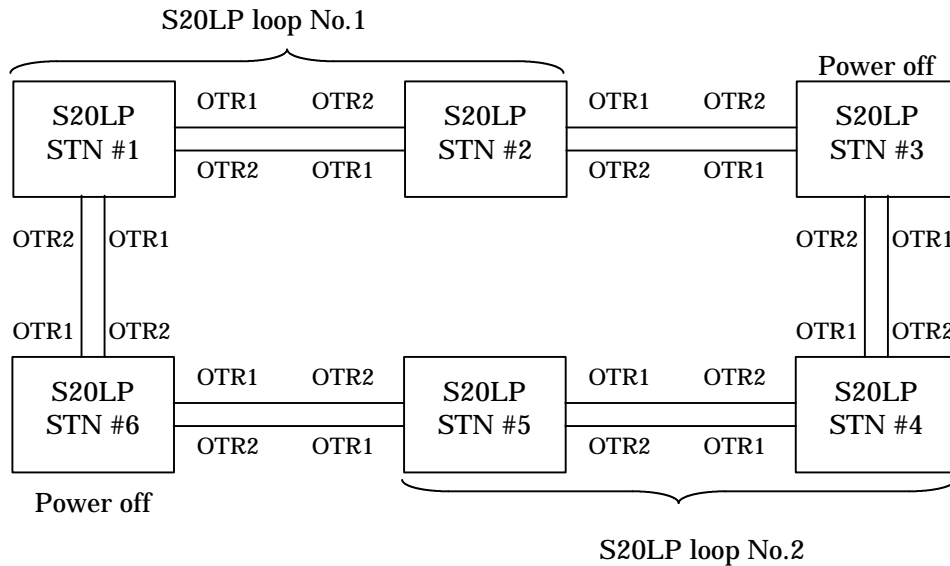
S20LP loop No.1

Power off

S20LP
STN #1

OTR1 OTR2

OTR2 OTR1

S20LP
STN #2

OTR1 OTR2

OTR2 OTR1

S20LP
STN #3

OTR2 OTR1

OTR1 OTR2

OTR2 OTR1

OTR1 OTR2

S20LP
STN #6

OTR1 OTR2

OTR2 OTR1

S20LP
STN #5

OTR1 OTR2

OTR2 OTR1

S20LP
STN #4

Power off

S20LP loop No.2